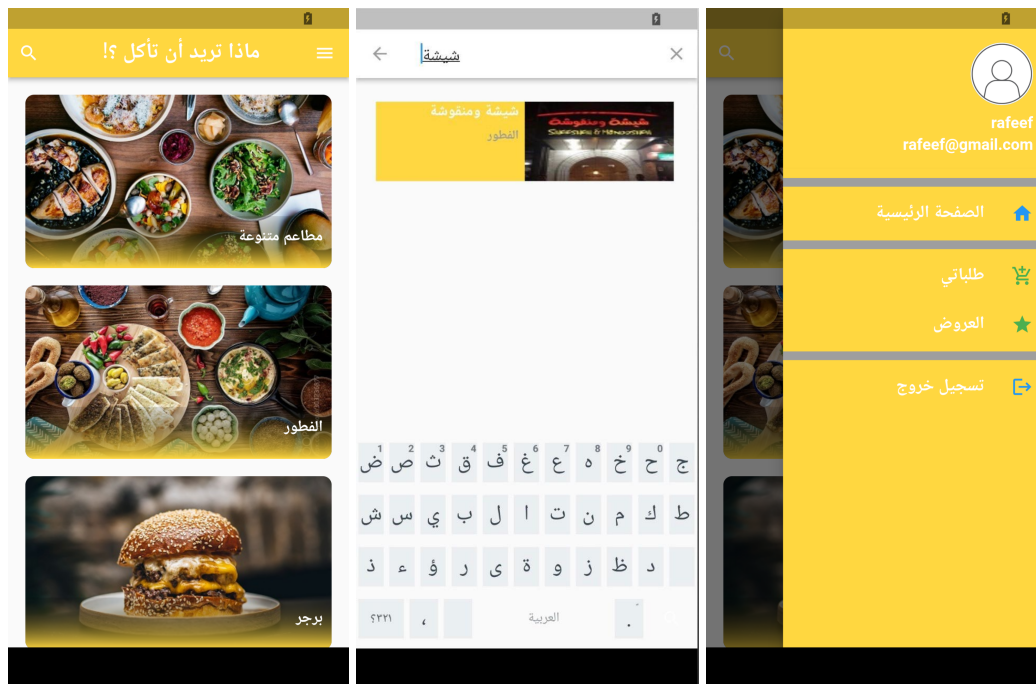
ماذا تريد أن تأكل ؟!

مطاعم متنوعة

الفطور

برجر

شيشة

شيشة ومنقوشة
الفطور

ض ص ث ق ف غ ع ه خ ح ج
1 2 3 4 5 6 7 8 9 0
ش س ي ب ل ا ت ن م ك ط
ذ ء ؤ ر ى ة و ز ظ د
؟٢٣١ ، العربية .

rafeef
rafeef@gmail.com

الصفحة الرئيسية

طلباتي

العروض

تسجيل خروج